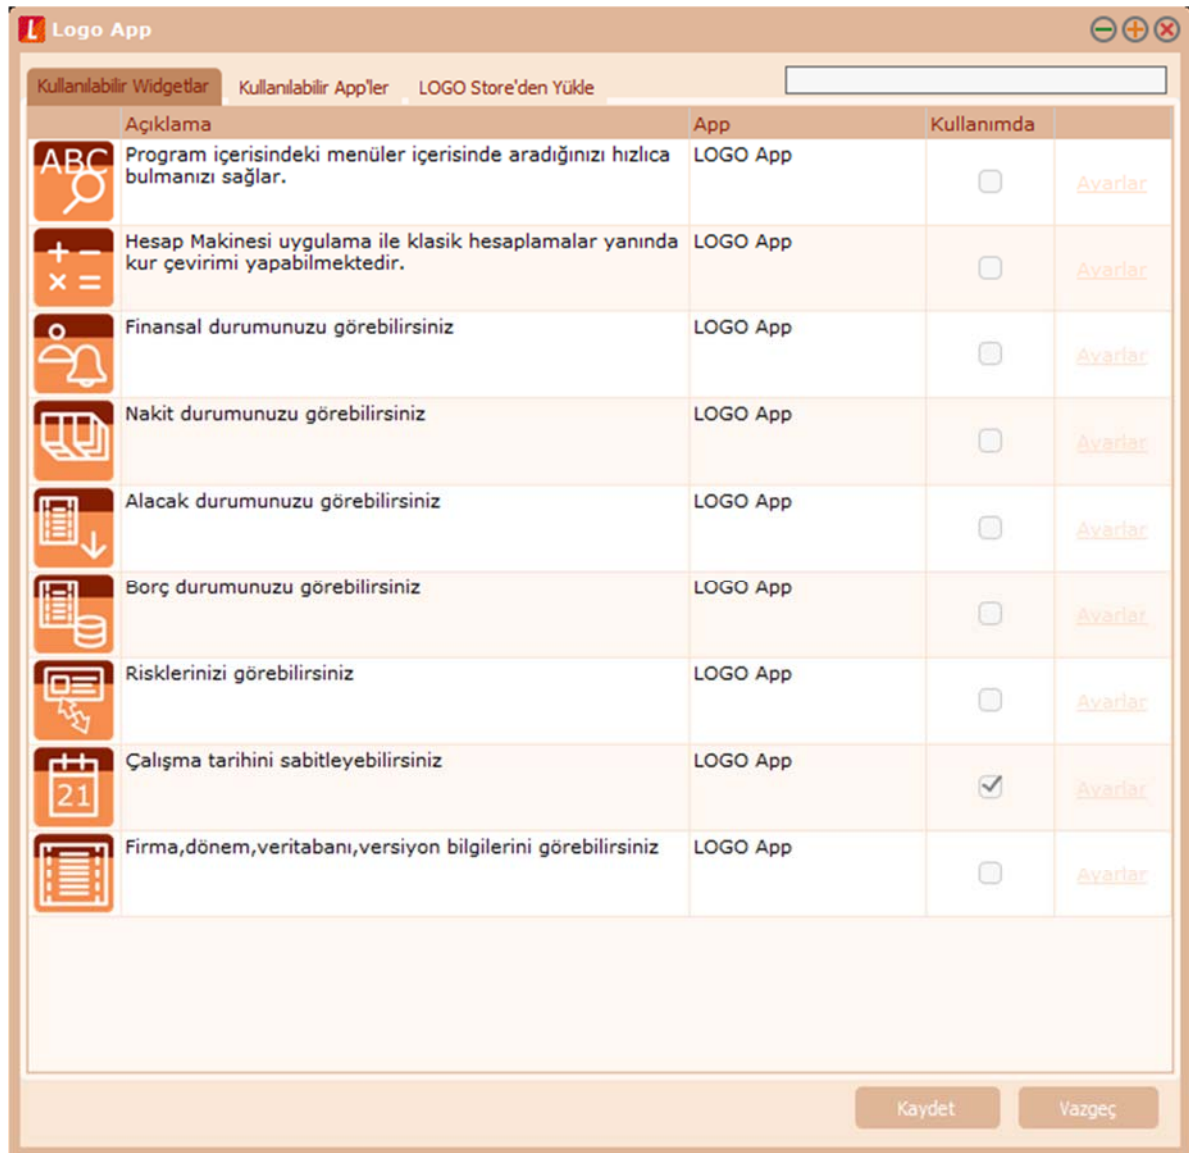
Logo App

Kullanılabilir Widgetlar | Kullanılabilir App'ler | LOGO Store'den Yükle

| | Açıklama | App | Kullanımda | |
|---|---|---|---|---|
| ABC | Program içerisindeki menüler içerisinde aradığınızı hızlıca bulmanızı sağlar. | LOGO App | | Ayarlar |
| | Hesap Makinesi uygulama ile klasik hesaplamalar yanında kur çevirimi yapabilmektedir. | LOGO App | | Ayarlar |
| | Finansal durumunuzu görebilirsiniz | LOGO App | | Ayarlar |
| | Nakit durumunuzu görebilirsiniz | LOGO App | | Ayarlar |
| | Alacak durumunuzu görebilirsiniz | LOGO App | | Ayarlar |
| | Borç durumunuzu görebilirsiniz | LOGO App | | Ayarlar |
| | Risklerinizi görebilirsiniz | LOGO App | | Ayarlar |
| 21 | Çalışma tarihini sabitleyebilirsiniz | LOGO App | ✓ | Ayarlar |
| | Firma,dönem,veritabanı,versiyon bilgilerini görebilirsiniz | LOGO App | | Ayarlar |

Kaydet | Vazgeç